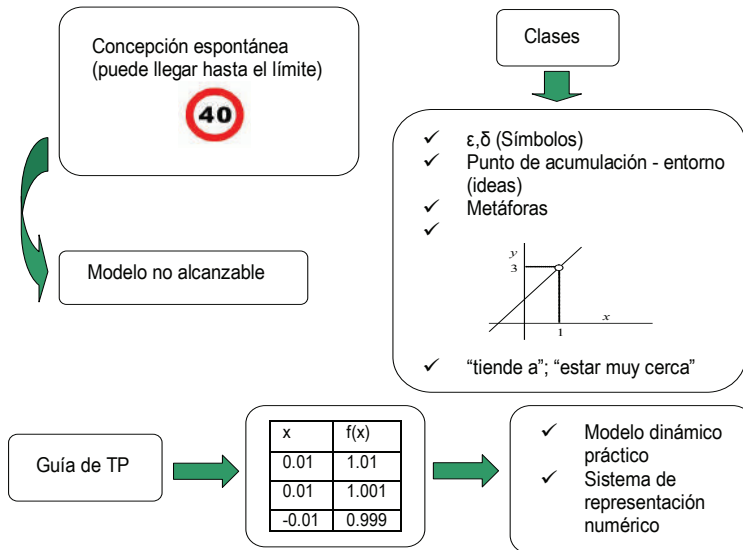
Concepción espontánea (puede llegar hasta el límite)

40

Modelo no alcanzable

Clases

✓ ε,δ (Símbolos)
✓ Punto de acumulación - entorno (ideas)
✓ Metáforas
✓

y
3
1
x

✓ "tiende a"; "estar muy cerca"

Guía de TP

| x | f(x) |
|---|---|
| 0.01 | 1.01 |
| 0.01 | 1.001 |
| -0.01 | 0.999 |

✓ Modelo dinámico práctico
✓ Sistema de representación numérico